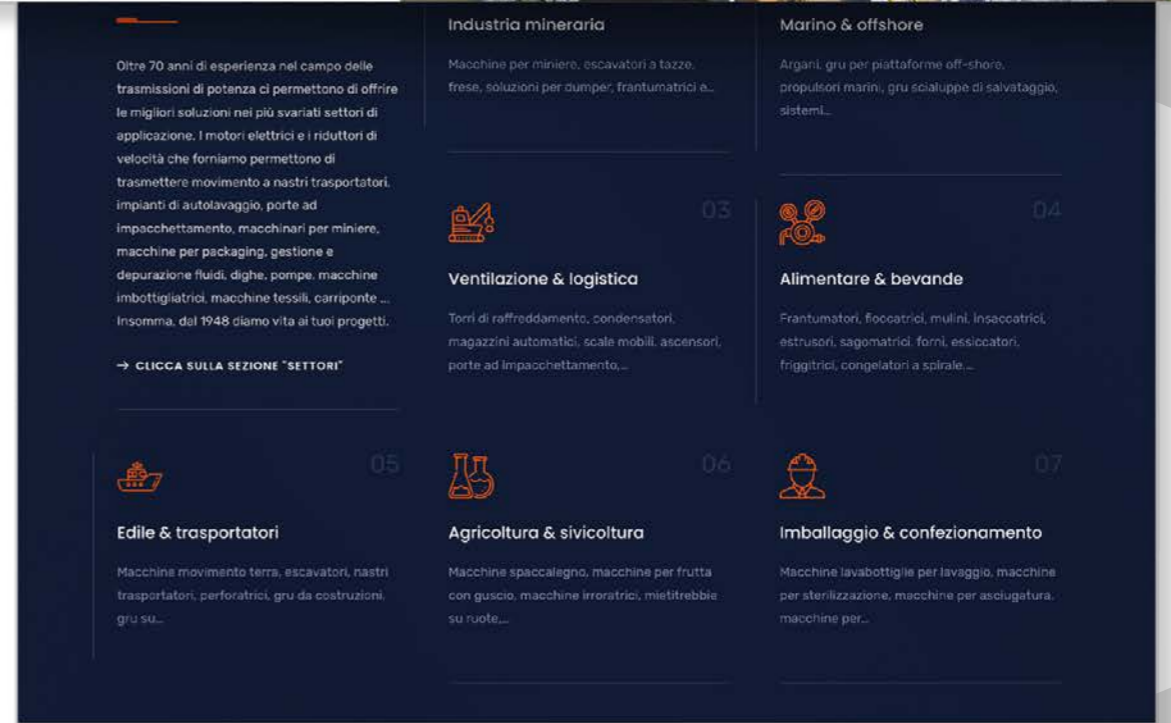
Oltre 70 anni di esperienza nel campo delle trasmissioni di potenza ci permettono di offrire le migliori soluzioni nei più svariati settori di applicazione. I motori elettrici e i riduttori di velocità che forniamo permettono di trasmettere movimento a nastri trasportatori, impianti di autolavaggio, porte ad impacchettamento, macchinari per miniere, macchine per packaging, gestione e depurazione fluidi, dighe, pompe, macchine imbottigliatrici, macchine tessili, carriponte ... Insomma, dal 1948 diamo vita ai tuoi progetti.

→ CLICCA SULLA SEZIONE "SETTORI"

Industria mineraria

Macchine per miniere, escavatori a tazze, frese, soluzioni per dumper, frantumatrici e...

Marino & offshore

Argani, gru per piattaforme off-shore, propulsori marini, gru scialuppe di salvataggio, sistemi...

03

Ventilazione & logistica

Torri di raffreddamento, condensatori, magazzini automatici, scale mobili, ascensori, porte ad impacchettamento,...

04

Alimentare & bevande

Frantumatori, fioccatrici, mulini, insaccatrici, estrusori, sagomatrici, forni, essiccatori, friggitrici, congelatori a spirale, ...

05

Edile & trasportatori

Macchine movimento terra, escavatori, nastri trasportatori, perforatrici, gru da costruzioni, gru su...

06

Agricoltura & sivicoltura

Macchine spaccalegno, macchine per frutta con guscio, macchine irroratrici, mietitrebbie su ruote,...

07

Imballaggio & confezionamento

Macchine lavabottiglie per lavaggio, macchine per sterilizzazione, macchine per asciugatura, macchine per...